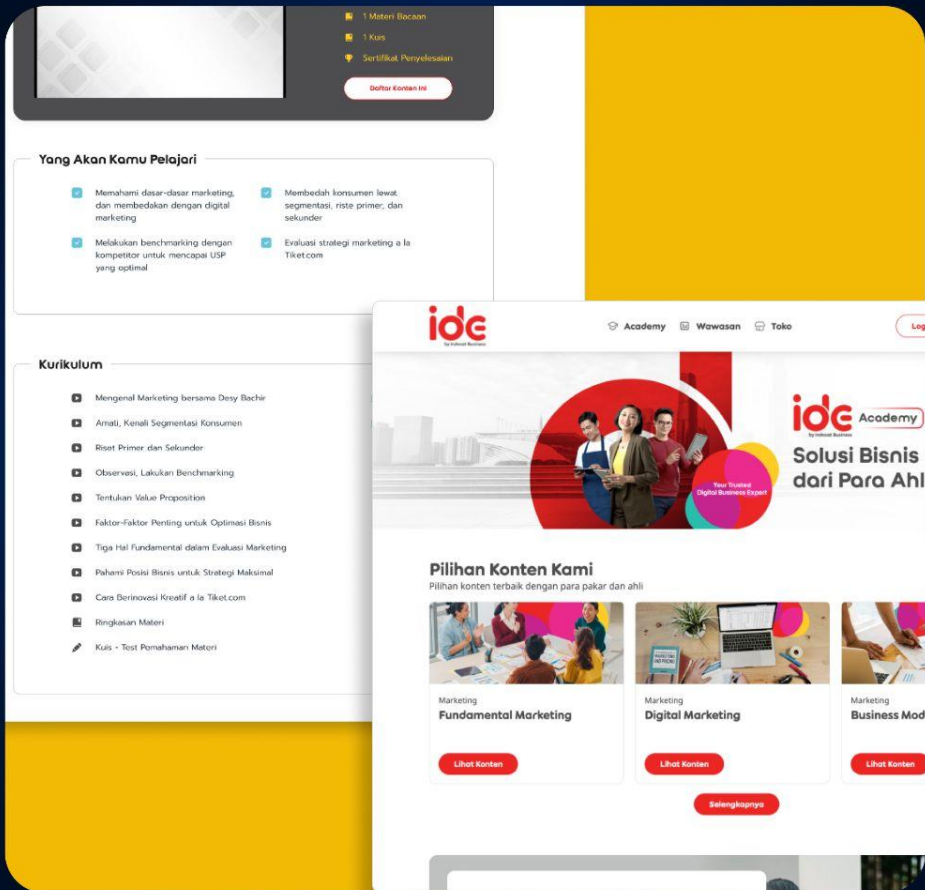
1 Materi Bacaan
1 Kuis
Sertifikat Penyelesaian
Daftar Konten Ini

Yang Akan Kamu Pelajari

Memahami dasar-dasar marketing, dan membedakan dengan digital marketing

Membedah konsumen lewat segmentasi, riste primer, dan sekunder

Melakukan benchmarking dengan kompetitor untuk mencapai USP yang optimal

Evaluasi strategi marketing a la Tiket.com

Kurikulum

Mengenal Marketing bersama Desy Bachir
Amati, Kenali Segmentasi Konsumen
Riset Primer dan Sekunder
Observasi, Lakukan Benchmarking
Tentukan Value Proposition
Faktor-Faktor Penting untuk Optimasi Bisnis
Tiga Hal Fundamental dalam Evaluasi Marketing
Pahami Posisi Bisnis untuk Strategi Maksimal
Cara Berinovasi Kreatif a la Tiket.com
Ringkasan Materi
Kuis - Test Pemahaman Materi

ide by Indosat Business
Academy Wawasan Toko
Log

Your Trusted Digital Business Expert

ide Academy by Indosat Business
Solusi Bisnis
dari Para Ahl

Pilihan Konten Kami
Pilihan konten terbaik dengan para pakar dan ahli

Marketing
Fundamental Marketing
Lihat Konten

Marketing
Digital Marketing
Lihat Konten

Marketing
Business Mod
Lihat Konten

Selengkapnya